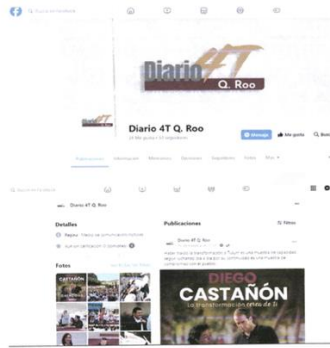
Diario 4T Q. Roo

Diario 4T Q. Roo

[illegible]

Mensaje Me gusta Buscar

Publicaciones Información Menciones Opiniones Seguidores Fotos Más

Detalles

Página · Medio de comunicación/noticias

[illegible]

Fotos

Publicaciones

Filtros

Diario 4T Q. Roo

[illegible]

DIEGO CASTAÑÓN

La transformación cerca de ti